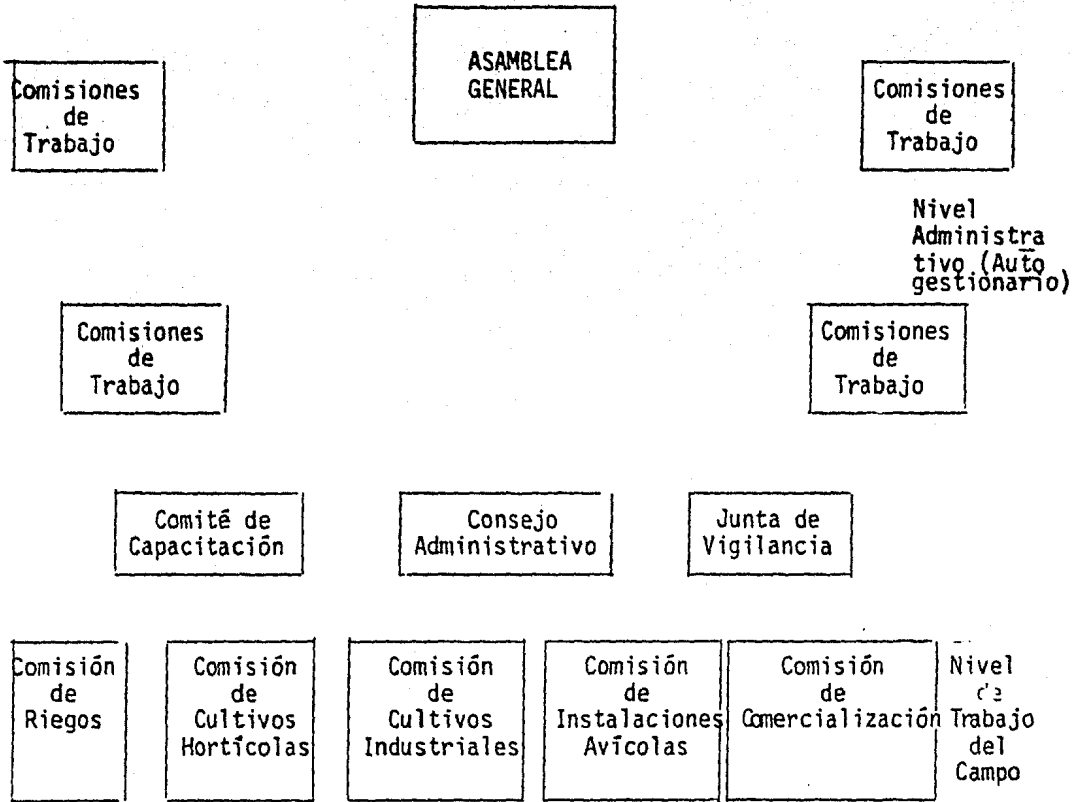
ASAMBLEA GENERAL

Comisiones de Trabajo

Comisiones de Trabajo

Nivel Administrativo (Autogestionario)

Comisiones de Trabajo

Comisiones de Trabajo

Comité de Capacitación

Consejo Administrativo

Junta de Vigilancia

Comisión de Riegos

Comisión de Cultivos Hortícolas

Comisión de Cultivos Industriales

Comisión de Instalaciones Avícolas

Comisión de Comercialización

Nivel de Trabajo del Campo